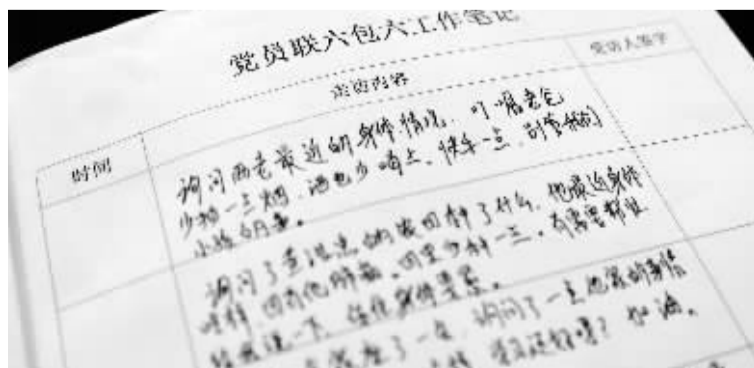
党员联六包六工作笔记

| 时间 | 走访内容 | 党员人签字 |
|---|---|---|
| | 询问西老最近的身体情况，叮嘱老人少抽一点烟，酒也少喝点。快年一点，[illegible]小孩的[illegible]。 | |
| | 询问了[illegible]的家里种了什么，他最近身体咋样，困难他解决，同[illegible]少种一点，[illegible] | |
| | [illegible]老了一点，询问了一下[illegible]，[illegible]好吗？加油。 | |